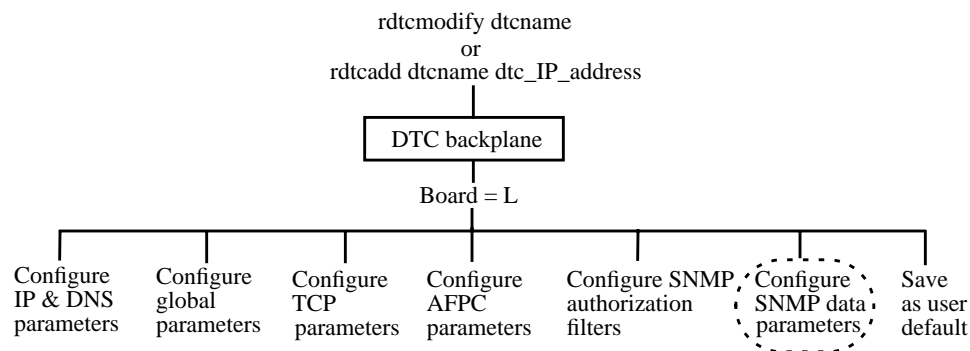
rdtcmodify dtcname
or
rdtcadd dtcname dtc_IP_address

DTC backplane

Board = L

Configure IP & DNS parameters

Configure global parameters

Configure TCP parameters

Configure AFPC parameters

Configure SNMP authorization filters

Configure SNMP data parameters

Save as user default